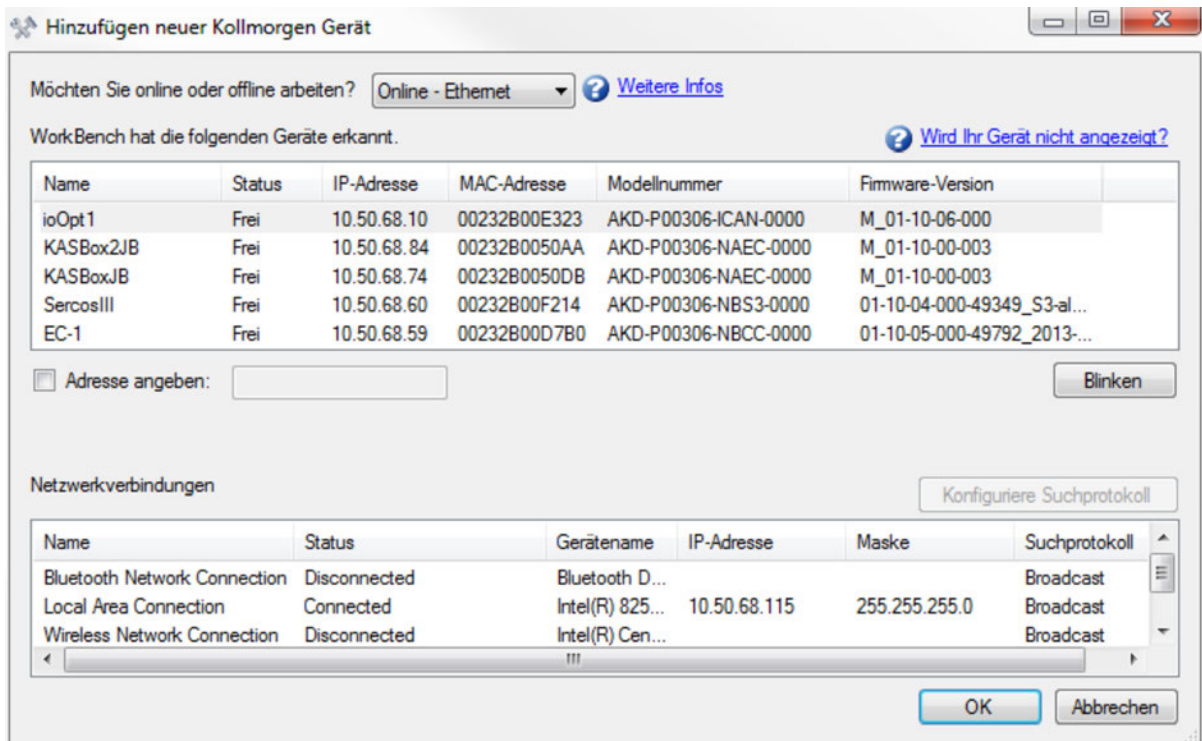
Hinzufügen neuer Kollmorgen Gerät

Möchten Sie online oder offline arbeiten? Online - Ethernet Weitere Infos

WorkBench hat die folgenden Geräte erkannt. Wird Ihr Gerät nicht angezeigt?

| Name | Status | IP-Adresse | MAC-Adresse | Modellnummer | Firmware-Version |
|---|---|---|---|---|---|
| ioOpt1 | Frei | 10.50.68.10 | 00232B00E323 | AKD-P00306-ICAN-0000 | M_01-10-06-000 |
| KASBox2JB | Frei | 10.50.68.84 | 00232B0050AA | AKD-P00306-NAEC-0000 | M_01-10-00-003 |
| KASBoxJB | Frei | 10.50.68.74 | 00232B0050DB | AKD-P00306-NAEC-0000 | M_01-10-00-003 |
| SercosIII | Frei | 10.50.68.60 | 00232B00F214 | AKD-P00306-NBS3-0000 | 01-10-04-000-49349_S3-al... |
| EC-1 | Frei | 10.50.68.59 | 00232B00D7B0 | AKD-P00306-NBCC-0000 | 01-10-05-000-49792_2013-... |

Adresse angeben:

Blinken

Netzwerkverbindungen

Konfiguriere Suchprotokoll

| Name | Status | Gerätename | IP-Adresse | Maske | Suchprotokoll |
|---|---|---|---|---|---|
| Bluetooth Network Connection | Disconnected | Bluetooth D... | | | Broadcast |
| Local Area Connection | Connected | Intel(R) 825... | 10.50.68.115 | 255.255.255.0 | Broadcast |
| Wireless Network Connection | Disconnected | Intel(R) Cen... | | | Broadcast |

OK Abbrechen